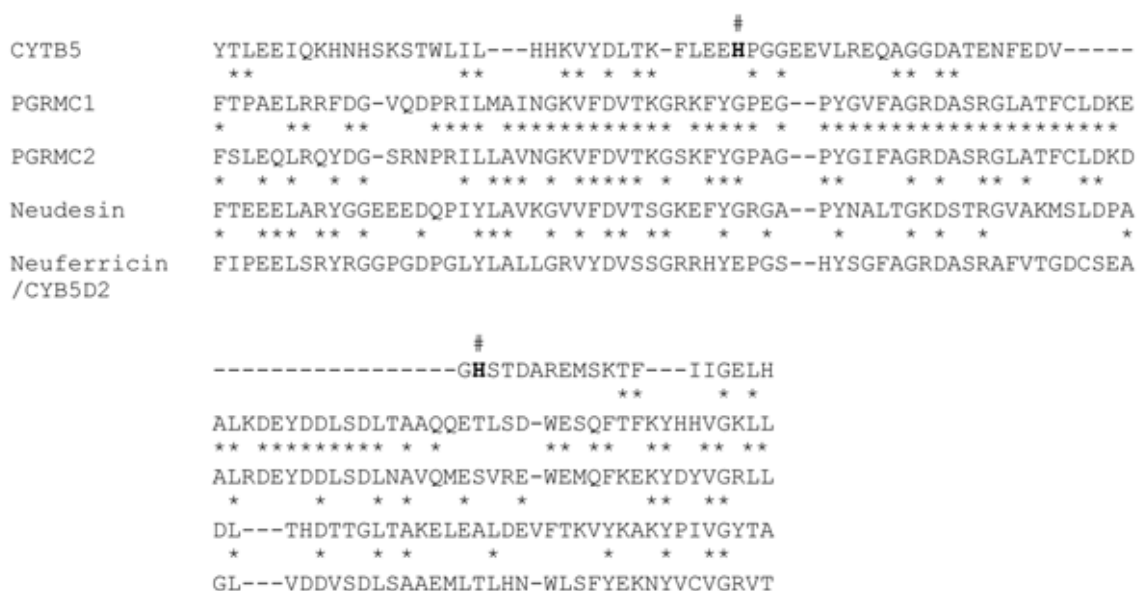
#
CYTB5 YTLEEIQKHNHSKSTWLIL---HHKVYDLTK-FLEEHPGGEEVLREQAGGDATENFEDV-----
** ** ** * ** * * ** **
PGRMC1 FTPAELRRFDG-VQDPRILMAINGKVFDVTKGRKFYGPEG--PYGVFAGRDASRGLATFCLDKE
* ** ** **** ************ ***** * ********************
PGRMC2 FSLEQLRQYDG-SRNPRILLAVNGKVFDVTKGSKFYGPAG--PYGIFAGRDASRGLATFCLDKD
* * * * * * *** * ***** * *** ** * * ** * **
Neudesin FTEEELARYGGEEEDQPIYLAVKGVVFDVTSGKEFYGRGA--PYNALTGKDSTRGVAKMSLDPA
* *** ** * * *** * * ** ** * * * * * * *
Neuferricin FIPEELSRYRGGPGDPGLYLALLGRVYDVSSGRRHYEPGS--HYSGFAGRDASRAFVTGDCSEA
/CYB5D2

#
------------------GHSTDAREMSKTF---IIGELH
** * *
ALKDEYDDLSDLTAAQQETLSD-WESQFTFKYHHVGKLL
** ********* * * ** ** ** ** **
ALRDEYDDLSDLNAVQMESVRE-WEMQFKEKYDYVGRLL
* * * * * ** **
DL---THDTTGLTAKELEALDEVFTKVYKAKYPIVGYTA
* * * * * * * **
GL---VDDVSDLSAAEMLTLHN-WLSFYEKNYVCVGRVT